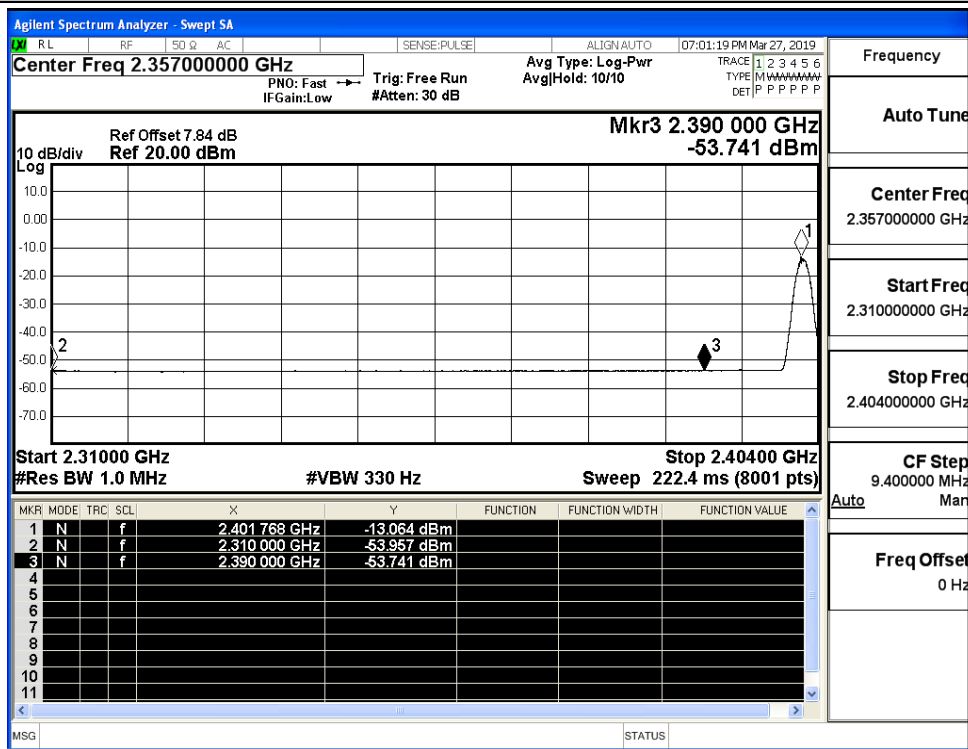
Agilent Spectrum Analyzer - Swept SA

RL RF 50 Ω AC SENSE:PULSE ALIGN AUTO 07:01:19 PM Mar 27, 2019

Center Freq 2.357000000 GHz

PNO: Fast IFGain:Low Trig: Free Run #Atten: 30 dB

Avg Type: Log-Pwr Avg|Hold: 10/10

TRACE 1 2 3 4 5 6 TYPE M WWWWW DET P P P P P P

Frequency

Ref Offset 7.84 dB
10 dB/div Ref 20.00 dBm

Mkr3 2.390 000 GHz -53.741 dBm

Log

10.0
0.00
-10.0
-20.0
-30.0
-40.0
-50.0
-60.0
-70.0

1
2
3

Start 2.31000 GHz
#Res BW 1.0 MHz
#VBW 330 Hz
Stop 2.40400 GHz
Sweep 222.4 ms (8001 pts)

| MKR | MODE | TRC | SCL | X | Y | FUNCTION | FUNCTION WIDTH | FUNCTION VALUE |
|---|---|---|---|---|---|---|---|---|
| 1 | N | | f | 2.401 768 GHz | -13.064 dBm | | | |
| 2 | N | | f | 2.310 000 GHz | -53.957 dBm | | | |
| 3 | N | | f | 2.390 000 GHz | -53.741 dBm | | | |
| 4 | | | | | | | | |
| 5 | | | | | | | | |
| 6 | | | | | | | | |
| 7 | | | | | | | | |
| 8 | | | | | | | | |
| 9 | | | | | | | | |
| 10 | | | | | | | | |
| 11 | | | | | | | | |

Auto Tune

Center Freq
2.357000000 GHz

Start Freq
2.310000000 GHz

Stop Freq
2.404000000 GHz

CF Step
9.400000 MHz
Auto Man

Freq Offset
0 Hz

MSG
STATUS